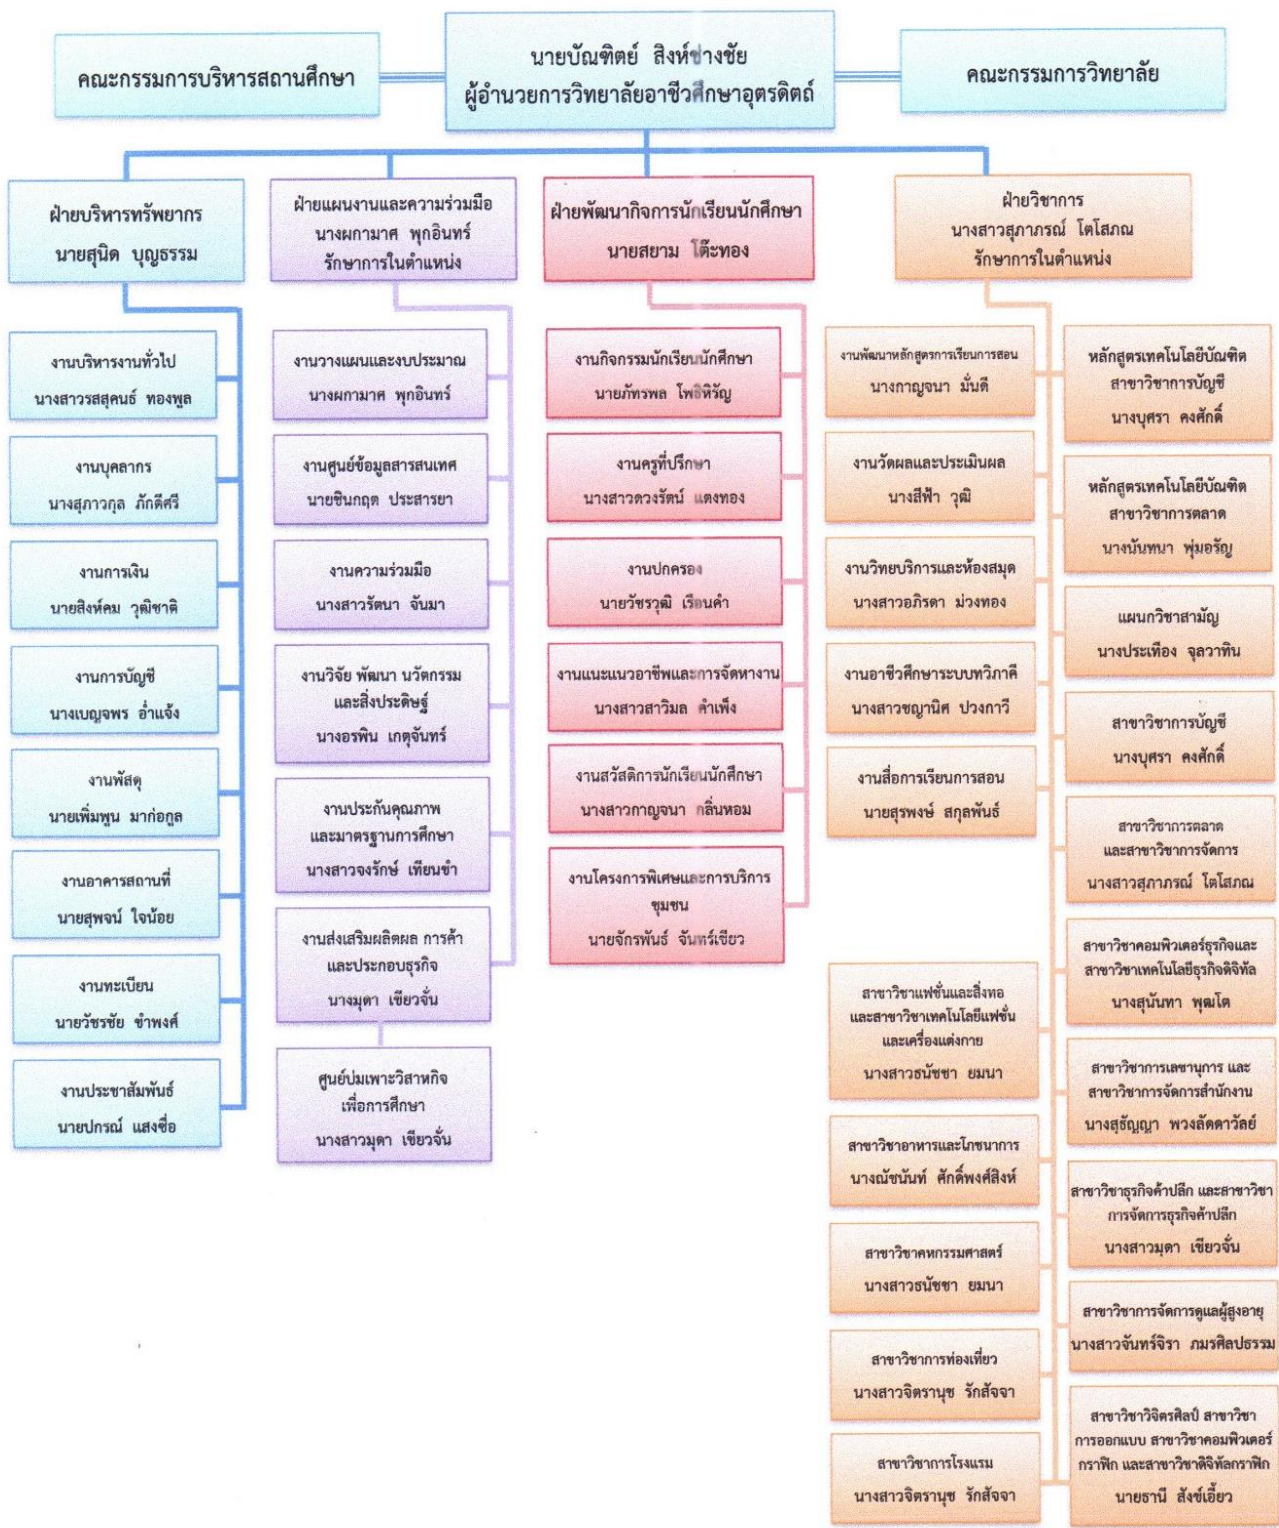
คณะกรรมการบริหารสถานศึกษา

นายบัณฑิตย์ สิงห์ช่างชัย
ผู้อำนวยการวิทยาลัยอาชีวศึกษาอุตรดิตถ์

คณะกรรมการวิทยาลัย

ฝ่ายบริหารทรัพยากร
นายสุนิด บุญธรรม

งานบริหารงานทั่วไป
นางสาววรสุคนธ์ ทองพูล

งานบุคลากร
นางสุภาวกุล ภักดีศรี

งานการเงิน
นายสิงห์คม วุฒิชาติ

งานการบัญชี
นางเบญจพร อ่ำแจ้ง

งานพัสดุ
นายเพิ่มพูน มาก่อกูล

งานอาคารสถานที่
นายสุพจน์ ใจน้อย

งานทะเบียน
นายวัชรชัย ชำพงศ์

งานประชาสัมพันธ์
นายปกรณ์ แสงซื่อ

ฝ่ายแผนงานและความร่วมมือ
นางผกามาศ พุกอินทร์
รักษาการในตำแหน่ง

งานวางแผนและงบประมาณ
นางผกามาศ พุกอินทร์

งานศูนย์ข้อมูลสารสนเทศ
นายชินกฤต ประสารยา

งานความร่วมมือ
นางสาวรัตนา จันมา

งานวิจัย พัฒนา นวัตกรรม และสิ่งประดิษฐ์
นางอรพิน เกตุจันทร์

งานประกันคุณภาพ และมาตรฐานการศึกษา
นางสาวจงรักษ์ เทียนขำ

งานส่งเสริมผลิตผล การค้า และประกอบธุรกิจ
นางมุดา เขียวจั่น

ศูนย์บ่มเพาะวิสาหกิจ เพื่อการศึกษา
นางสาวมุดา เขียวจั่น

ฝ่ายพัฒนากิจการนักเรียนนักศึกษา
นายสยาม โต๊ะทอง

งานกิจกรรมนักเรียนนักศึกษา
นายภัทรพล โพธิหิรัญ

งานครูที่ปรึกษา
นางสาวดวงรัตน์ แตงทอง

งานปกครอง
นายวัชรวุฒิ เรือนคำ

งานแนะแนวอาชีพและการจัดหางาน
นางสาวสาวิมล คำเพ็ง

งานสวัสดิการนักเรียนนักศึกษา
นางสาวกาญจนา กลิ่นหอม

งานโครงการพิเศษและการบริการชุมชน
นายจักรพันธ์ จันทร์เขียว

ฝ่ายวิชาการ
นางสาวสุภาภรณ์ โตโสภณ
รักษาการในตำแหน่ง

งานพัฒนาหลักสูตรการเรียนการสอน
นางกาญจนา มั่นดี

งานวัดผลและประเมินผล
นางสีฟ้า วุฒิ

งานวิทยบริการและห้องสมุด
นางสาวอภิรดา ม่วงทอง

งานอาชีวศึกษาระบบทวิภาคี
นางสาวชญานิศ ปวงกาวี

งานสื่อการเรียนการสอน
นายสุรพงษ์ สกุลพันธ์

สาขาวิชาแฟชั่นและสิ่งทอ และสาขาวิชาเทคโนโลยีแฟชั่นและเครื่องแต่งกาย
นางสาวธนัชชา ยมนา

สาขาวิชาอาหารและโภชนาการ
นางณัชนันท์ ศักดิ์พงศ์สิงห์

สาขาวิชาคหกรรมศาสตร์
นางสาวธนัชชา ยมนา

สาขาวิชาการท่องเที่ยว
นางสาวจิตรานุช รักสัจจา

สาขาวิชาการโรงแรม
นางสาวจิตรานุช รักสัจจา

หลักสูตรเทคโนโลยีบัณฑิต สาขาวิชาการบัญชี
นางบุศรา คงศักดิ์

หลักสูตรเทคโนโลยีบัณฑิต สาขาวิชาการตลาด
นางบันทนา พุ่มอรัญ

แผนกวิชาสามัญ
นางประเทือง จุลวาทิน

สาขาวิชาการบัญชี
นางบุศรา คงศักดิ์

สาขาวิชาการตลาด และสาขาวิชาการจัดการ
นางสาวสุภาภรณ์ โตโสภณ

สาขาวิชาคอมพิวเตอร์ธุรกิจและ สาขาวิชาเทคโนโลยีธุรกิจดิจิทัล
นางสุนันทา พุฒโต

สาขาวิชาการเลขานุการ และ สาขาวิชาการจัดการสำนักงาน
นางสุธัญญา พวงลัดดาวัลย์

สาขาวิชาธุรกิจค้าปลีก และสาขาวิชาการจัดการธุรกิจค้าปลีก
นางสาวมุดา เขียวจั่น

สาขาวิชาการจัดการดูแลผู้สูงอายุ
นางสาวจันทร์จิรา ภมรศิลปธรรม

สาขาวิชาวิจิตรศิลป์ สาขาวิชาการออกแบบ สาขาวิชาคอมพิวเตอร์กราฟิก และสาขาวิชาดิจิทัลกราฟิก
นายธานี สังข์เอี้ยว